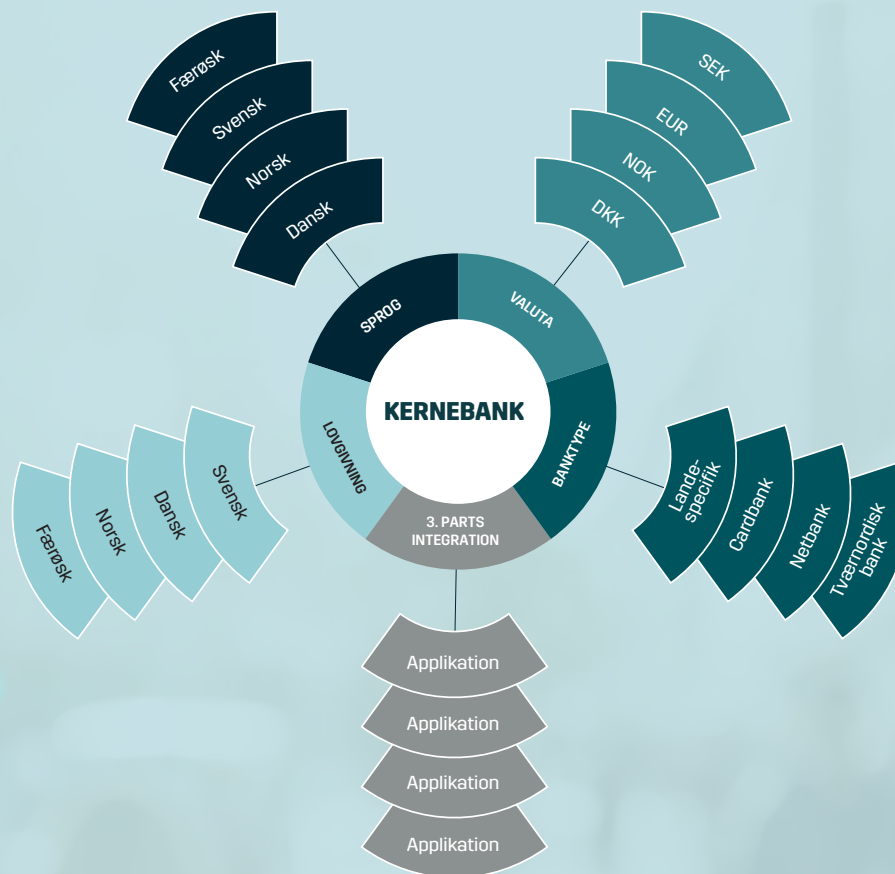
Færøsk
Svensk
Norsk
Dansk

SEK
EUR
NOK
DKK

SPROG
VALUTA
KERNEBANK
LOVGIVNING
BANKTYPE
3. PARTS INTEGRATION

Svensk
Dansk
Norsk
Færøsk

Landespecifik
Cardbank
Netbank
Tværnordisk bank

Applikation
Applikation
Applikation
Applikation